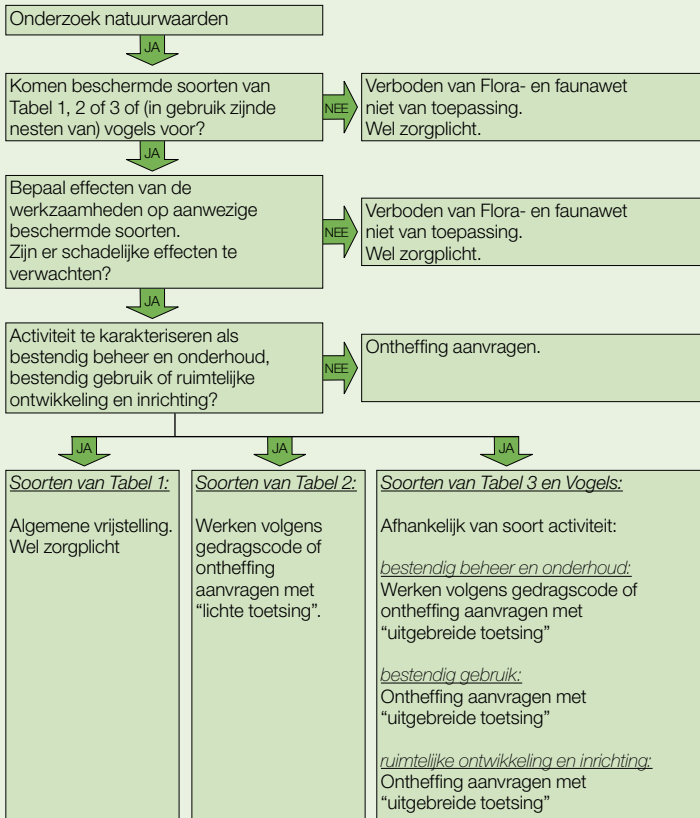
Onderzoek natuurwaarden

JA

Komen beschermde soorten van Tabel 1, 2 of 3 of (in gebruik zijnde nesten van) vogels voor?

NEE

Verboden van Flora- en faunawet niet van toepassing. Wel zorgplicht.

JA

Bepaal effecten van de werkzaamheden op aanwezige beschermde soorten. Zijn er schadelijke effecten te verwachten?

NEE

Verboden van Flora- en faunawet niet van toepassing. Wel zorgplicht.

JA

Activiteit te karakteriseren als bestendig beheer en onderhoud, bestendig gebruik of ruimtelijke ontwikkeling en inrichting?

NEE

Ontheffing aanvragen.

JA

JA

JA

Soorten van Tabel 1:

Algemene vrijstelling. Wel zorgplicht

Soorten van Tabel 2:

Werken volgens gedragscode of ontheffing aanvragen met "lichte toetsing".

Soorten van Tabel 3 en Vogels:

Afhankelijk van soort activiteit:

bestendig beheer en onderhoud:
Werken volgens gedragscode of ontheffing aanvragen met "uitgebreide toetsing"

bestendig gebruik:
Ontheffing aanvragen met "uitgebreide toetsing"

ruimtelijke ontwikkeling en inrichting:
Ontheffing aanvragen met "uitgebreide toetsing"